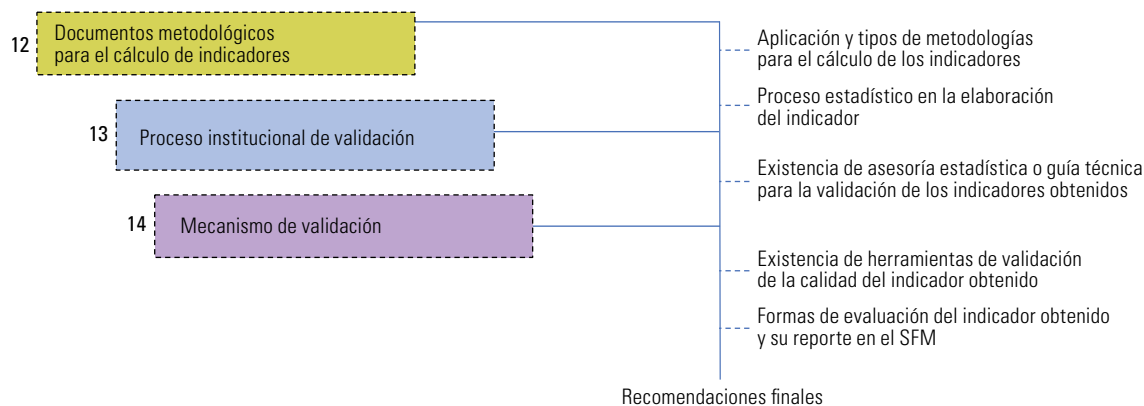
12 Documentos metodológicos para el cálculo de indicadores

13 Proceso institucional de validación

14 Mecanismo de validación

Aplicación y tipos de metodologías para el cálculo de los indicadores

Proceso estadístico en la elaboración del indicador

Existencia de asesoría estadística o guía técnica para la validación de los indicadores obtenidos

Existencia de herramientas de validación de la calidad del indicador obtenido

Formas de evaluación del indicador obtenido y su reporte en el SFM

Recomendaciones finales